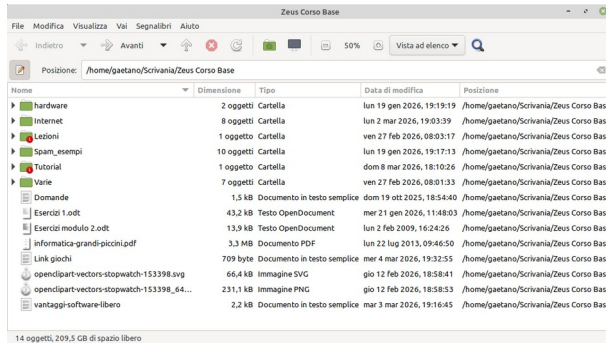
Zeus Corso Base

File Modifica Visualizza Vai Segnalibri Aiuto

Indietro Avanti 50% Vista ad elenco

Posizione: /home/gaetano/Scrivania/Zeus Corso Base

| Nome | Dimensione | Tipo | Data di modifica | Posizione |
|---|---|---|---|---|
| hardware | 2 oggetti | Cartella | lun 19 gen 2026, 19:19:19 | /home/gaetano/Scrivania/Zeus Corso Bas |
| Internet | 8 oggetti | Cartella | lun 2 mar 2026, 19:03:39 | /home/gaetano/Scrivania/Zeus Corso Bas |
| Lezioni | 1 oggetto | Cartella | ven 27 feb 2026, 08:03:17 | /home/gaetano/Scrivania/Zeus Corso Bas |
| Spam_esempi | 10 oggetti | Cartella | lun 19 gen 2026, 19:17:13 | /home/gaetano/Scrivania/Zeus Corso Bas |
| Tutorial | 1 oggetto | Cartella | dom 8 mar 2026, 18:10:26 | /home/gaetano/Scrivania/Zeus Corso Bas |
| Varie | 7 oggetti | Cartella | ven 27 feb 2026, 08:01:33 | /home/gaetano/Scrivania/Zeus Corso Bas |
| Domande | 1,5 kB | Documento in testo semplice | dom 19 ott 2025, 18:54:40 | /home/gaetano/Scrivania/Zeus Corso Bas |
| Esercizi 1.odt | 43,2 kB | Testo OpenDocument | mer 21 gen 2026, 11:48:03 | /home/gaetano/Scrivania/Zeus Corso Bas |
| Esercizi modulo 2.odt | 13,9 kB | Testo OpenDocument | lun 2 feb 2009, 16:24:26 | /home/gaetano/Scrivania/Zeus Corso Bas |
| informatica-grandi-piccini.pdf | 3,3 MB | Documento PDF | lun 22 lug 2013, 09:46:50 | /home/gaetano/Scrivania/Zeus Corso Bas |
| Link giochi | 709 byte | Documento in testo semplice | mer 4 mar 2026, 19:32:55 | /home/gaetano/Scrivania/Zeus Corso Bas |
| openclipart-vectors-stopwatch-153398.svg | 66,4 kB | Immagine SVG | gio 12 feb 2026, 18:58:41 | /home/gaetano/Scrivania/Zeus Corso Bas |
| openclipart-vectors-stopwatch-153398_64... | 231,1 kB | Immagine PNG | gio 12 feb 2026, 18:58:53 | /home/gaetano/Scrivania/Zeus Corso Bas |
| vantaggi-software-libero | 2,2 kB | Documento in testo semplice | mar 3 mar 2026, 19:16:45 | /home/gaetano/Scrivania/Zeus Corso Bas |

14 oggetti, 209,5 GB di spazio libero